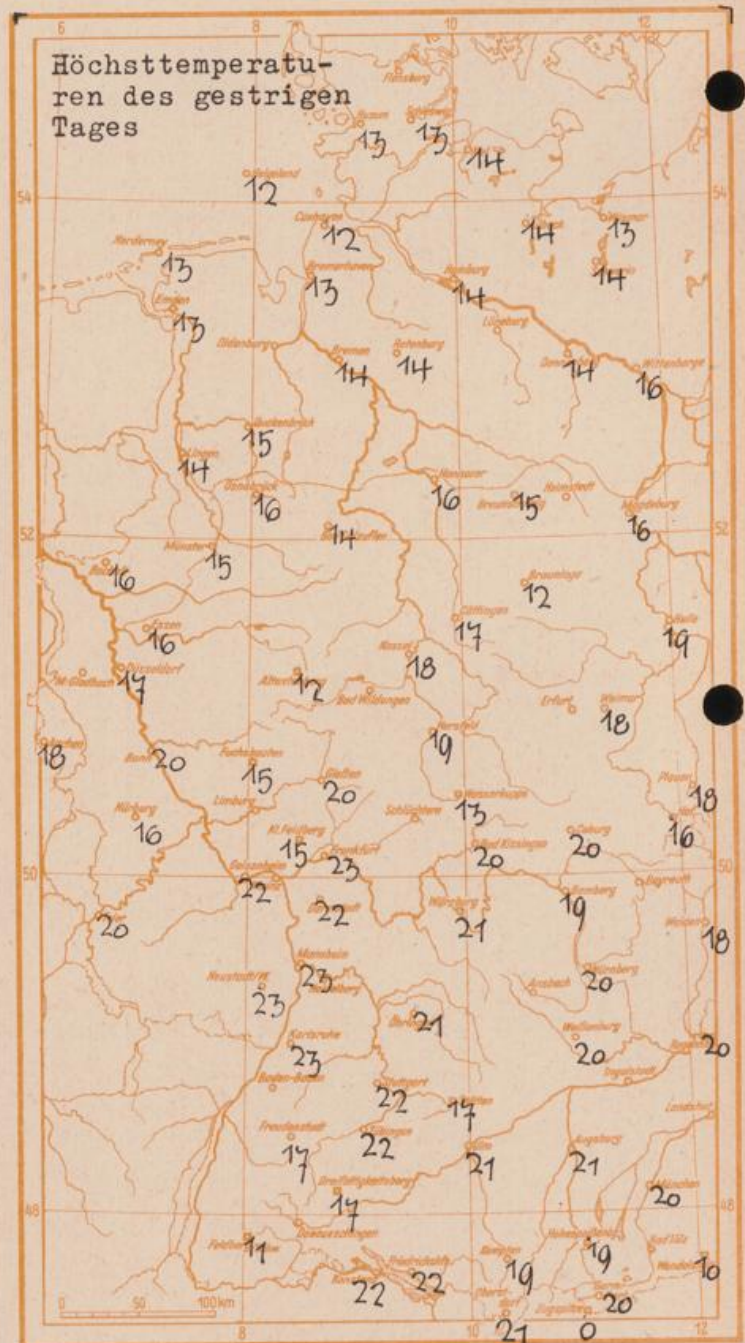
Höchsttemperaturen des gestrigen Tages

6 8 10 12

54 52 50 48

13 13 14
12
12 14 13
13 14
13 14
13
14 14 14 16
15
14 16 15
16 16
14
15
16 12
16 17 19
17 18
12
18
18 19
20
15 20
18
16 13
15 20 20 16
23
22
20 22 21 19 18
23 20
23 21
23 20 20
22 17
17 22 21 21
20
17
11 19 19 10
22 22 20
21 0

Flensburg Husum Schleswig Kiel Helgoland Cuxhaven Norderney Bremerhaven Hamburg Emden Lüneburg Oldenburg Bremen Rotenburg Wittenberge Quakenbrück Lingen Osnabrück Hannover Braunschweig Helmstedt Magdeburg Münster Bocholt Braunlage Essen Göttingen Halle Düsseldorf M. Gladbach Kassel Erfurt Weimar Altenkirchen Bad Wildungen Aachen Hersfeld Bonn Gießen Plauen Limburg Wasserkuppe Nürburg Schlüchtern Coburg Kl. Feldberg Bad Kissingen Frankfurt Geisenheim Bamberg Bayreuth Würzburg Weiden Mannheim Neustadt Nürnberg Ansbach Karlsruhe Baden-Baden Regensburg Weißenburg Ingolstadt Stuttgart Freudenstadt Tübingen Ulm Landshut Augsburg Feldberg Donaueschingen Friedrichshafen Kempten Hohenpeißenberg Oberstdorf Zugspitze München Bad Tölz Berchtesgaden
0 50 100 km